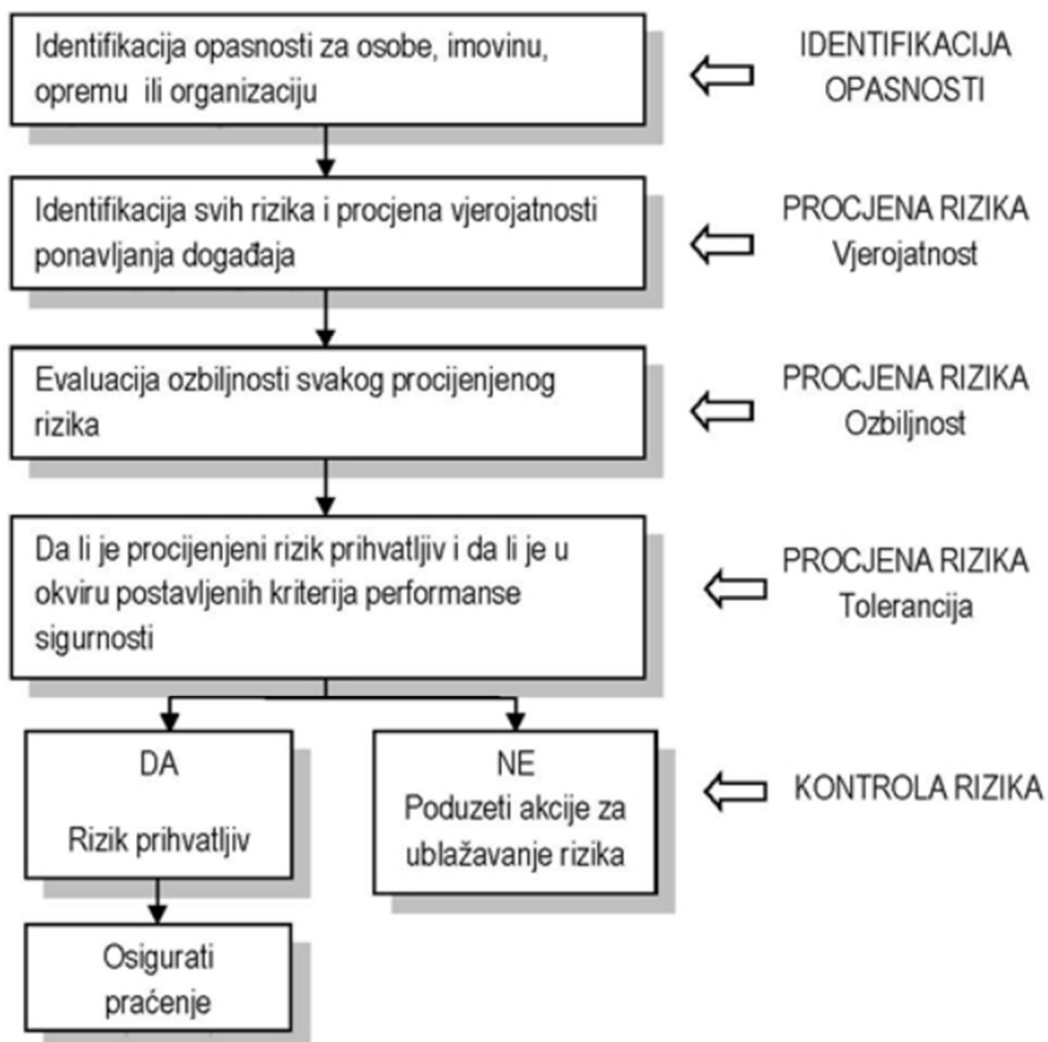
Identifikacija opasnosti za osobe, imovinu, opremu ili organizaciju

IDENTIFIKACIJA OPASNOSTI

Identifikacija svih rizika i procjena vjerojatnosti ponavljanja događaja

PROCJENA RIZIKA Vjerojatnost

Evaluacija ozbiljnosti svakog procijenjenog rizika

PROCJENA RIZIKA Ozbiljnost

Da li je procijenjeni rizik prihvatljiv i da li je u okviru postavljenih kriterija performanse sigurnosti

PROCJENA RIZIKA Tolerancija

DA

Rizik prihvatljiv

NE
Poduzeti akcije za ublažavanje rizika

KONTROLA RIZIKA

Osigurati praćenje